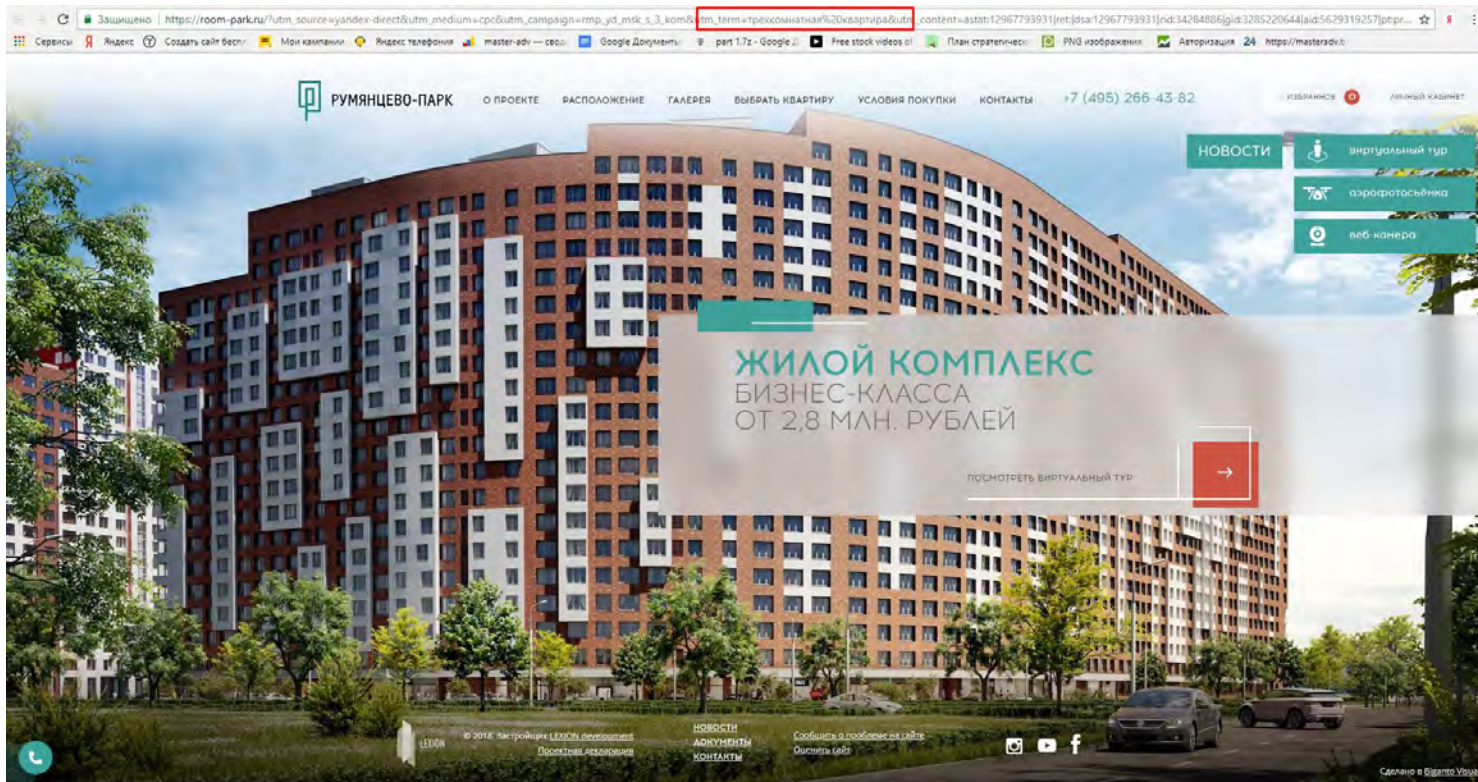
Защищено | https://room-park.ru/?utm_source=yandex-direct&utm_medium=cpc&utm_campaign=rmp_yd_msk_s_3_kom&utm_term=трехкомнатная%20квартира&utm_content=astat:12967793931|ret:|dsa:12967793931|cid:34284886|gid:3285220644|aid:5629319257|pt:pr...

Сервисы Яндекс Создать сайт беспл Мои кампании Яндекс телефония master-adv — свод Google Документы part 1.7z - Google Free stock videos of План стратегическо PNG изображения Авторизация 24 https://masteradv.b

РУМЯНЦЕВО-ПАРК О ПРОЕКТЕ РАСПОЛОЖЕНИЕ ГАЛЕРЕЯ ВЫБРАТЬ КВАРТИРУ УСЛОВИЯ ПОКУПКИ КОНТАКТЫ +7 (495) 266-43-82 ИЗБРАННОЕ 0 ЛИЧНЫЙ КАБИНЕТ

НОВОСТИ

виртуальный тур

аэрофотосъёмка

веб-камера

ЖИЛОЙ КОМПЛЕКС
БИЗНЕС-КЛАССА
ОТ 2,8 МЛН. РУБЛЕЙ

ПОСМОТРЕТЬ ВИРТУАЛЬНЫЙ ТУР →

LEXION

© 2018. Застройщик LEXION development
Проектная декларация

НОВОСТИ
ДОКУМЕНТЫ
КОНТАКТЫ

Сообщить о проблеме на сайте
Оценить сайт

Сделано в Biganto Visual